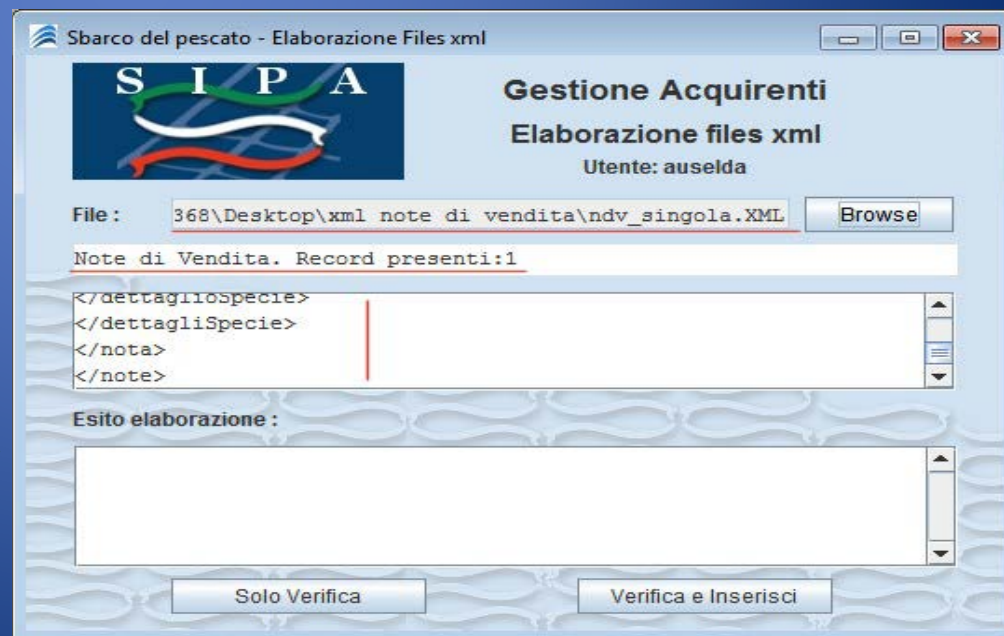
Sbarco del pescato - Elaborazione Files xml

S I P A

Gestione Acquirenti

Elaborazione files xml

Utente: auselda

File : 368\Desktop\xml note di vendita\ndv_singola.XML Browse

Note di Vendita. Record presenti:1

</dettaglioSpecie>
</dettagliSpecie>
</nota>
</note>

Esito elaborazione :

Solo Verifica

Verifica e Inserisci